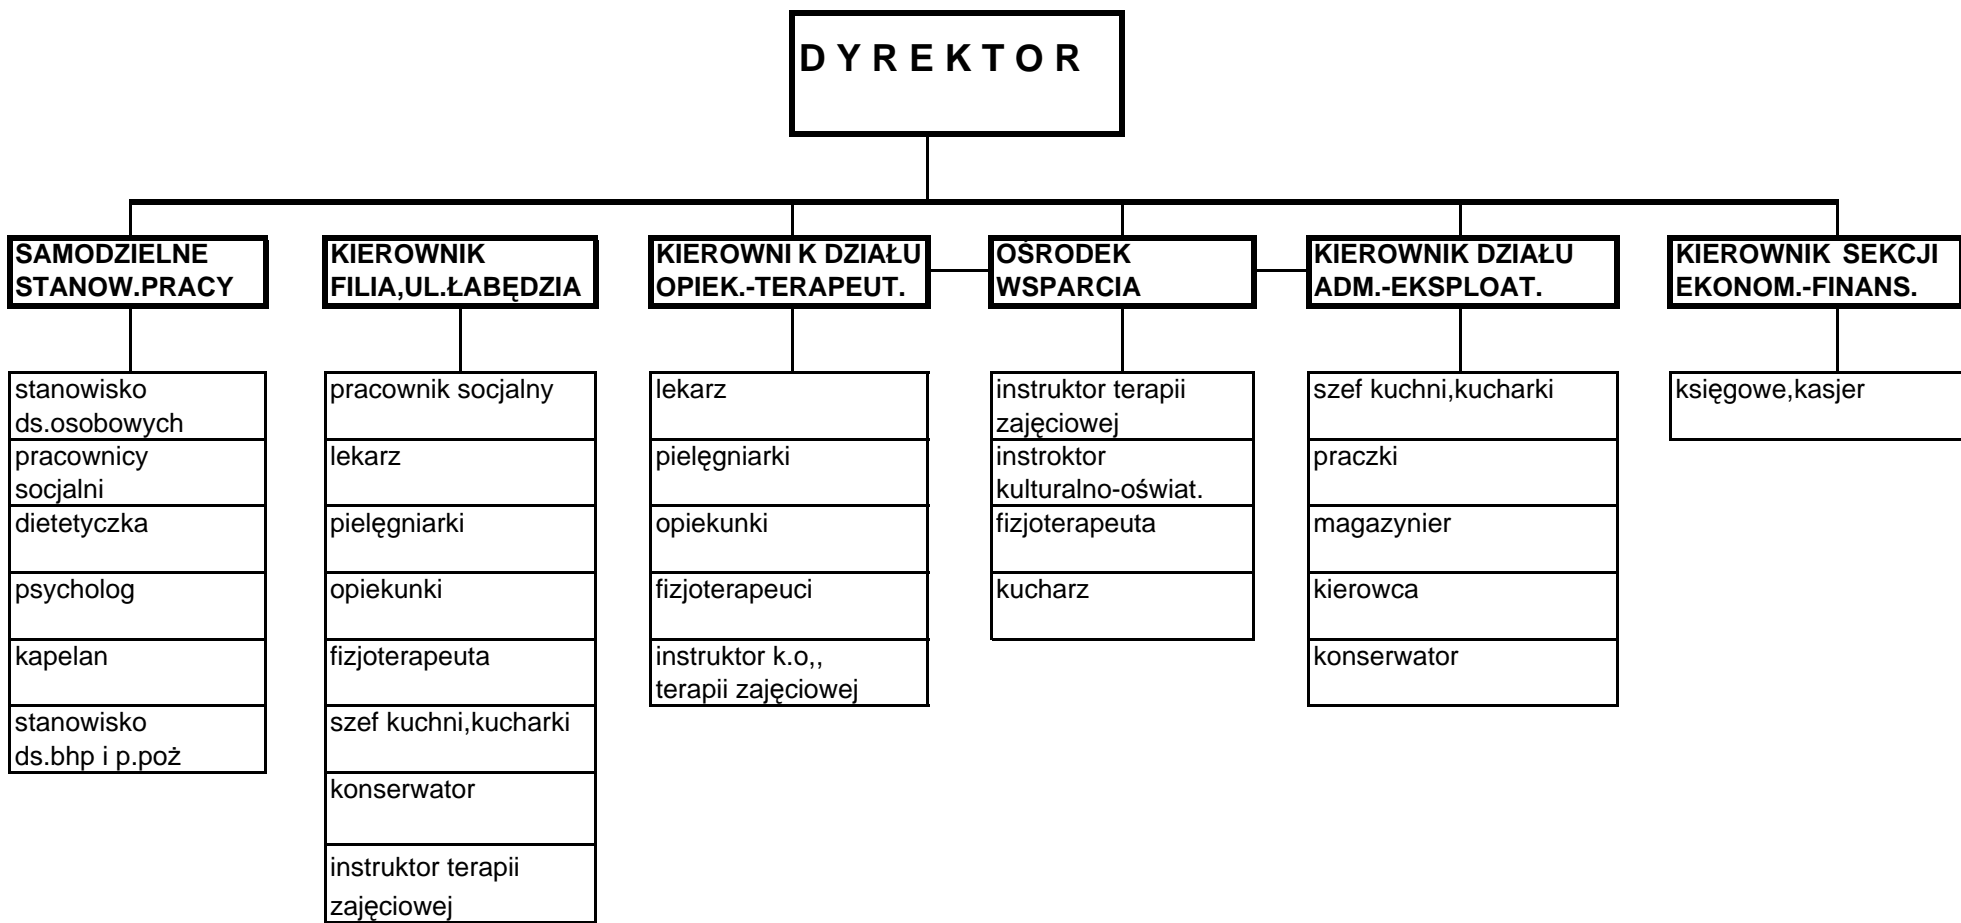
D Y R E K T O R

SAMODZIELNE STANOW.PRACY

stanowisko ds.osobowych

pracownicy socjalni

dietetyczka

psycholog

kapelan

stanowisko ds.bhp i p.poż

KIEROWNIK FILIA,UL.ŁABĘDZIA

pracownik socjalny

lekarz

pielęgniarki

opiekunki

fizjoterapeuta

szef kuchni,kucharki

konserwator

instruktor terapii zajęciowej

KIEROWNI K DZIAŁU OPIEK.-TERAPEUT.

lekarz

pielęgniarki

opiekunki

fizjoterapeuci

instruktor k.o,, terapii zajęciowej

OŚRODEK WSPARCIA

instruktor terapii zajęciowej

instroktor kulturalno-oświat.

fizjoterapeuta

kucharz

KIEROWNIK DZIAŁU ADM.-EKSPLOAT.

szef kuchni,kucharki

praczki

magazynier

kierowca

konserwator

KIEROWNIK SEKCJI EKONOM.-FINANS.

księgowe,kasjer